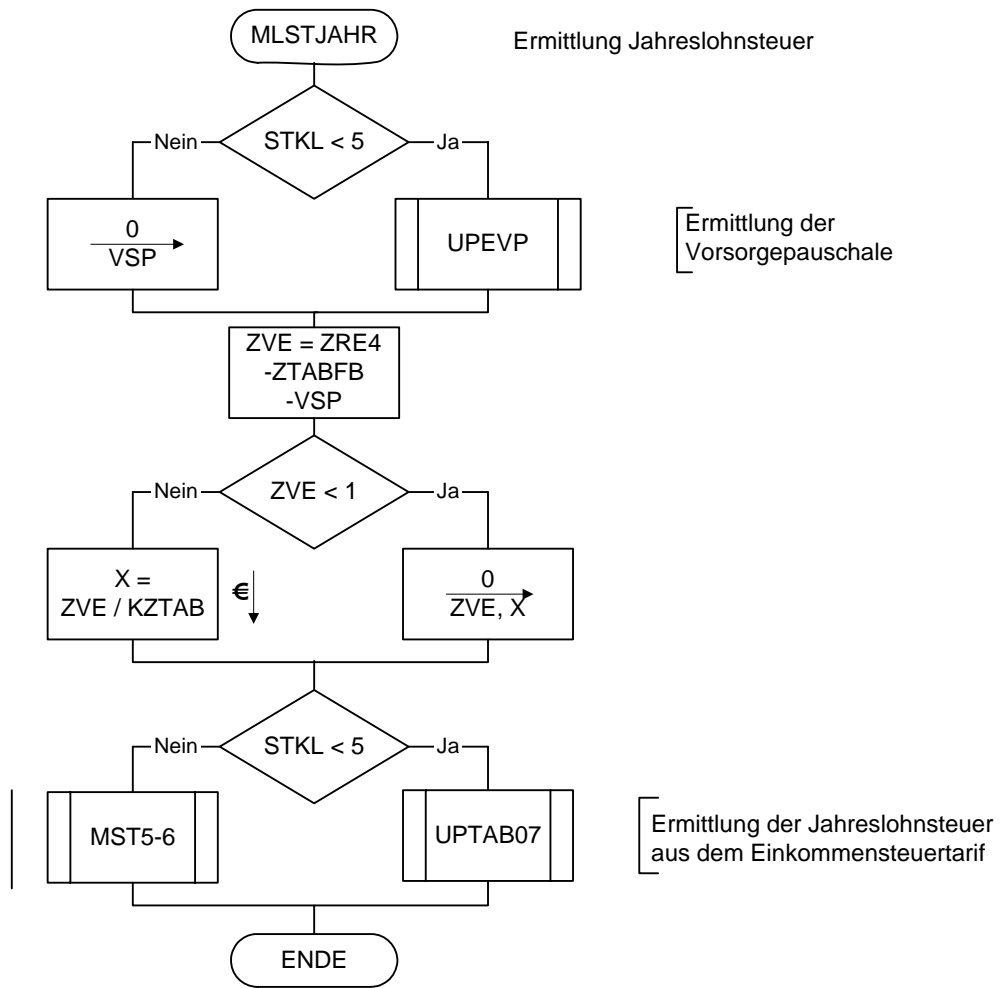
MLSTJAHR

Ermittlung Jahreslohnsteuer

Nein STKL < 5 Ja

0
VSP

UPEVP

Ermittlung der Vorsorgepauschale

ZVE = ZRE4 -ZTABFB -VSP

Nein ZVE < 1 Ja

X = ZVE / KZTAB

€

0
ZVE, X

Nein STKL < 5 Ja

MST5-6

UPTAB07

Ermittlung der Jahreslohnsteuer aus dem Einkommensteuertarif

ENDE